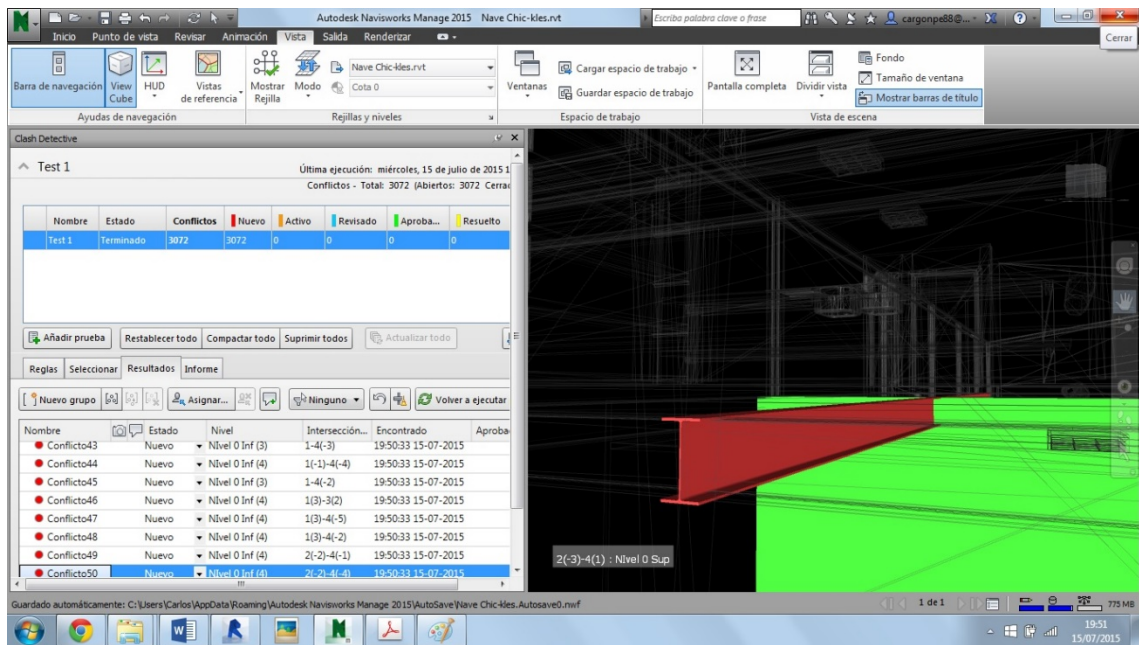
Autodesk Navisworks Manage 2015 Nave Chic-kles.rvt
Escriba palabra clave o frase
cargonpe88@...
Cerrar

Inicio Punto de vista Revisar Animación Vista Salida Renderizar

Barra de navegación View Cube HUD Vistas de referencia Mostrar Rejilla Modo Nave Chic-kles.rvt Cota 0 Ventanas Cargar espacio de trabajo Guardar espacio de trabajo Pantalla completa Dividir vista Fondo Tamaño de ventana Mostrar barras de título

Ayudas de navegación Rejillas y niveles Espacio de trabajo Vista de escena

Clash Detective

Test 1

Última ejecución: miércoles, 15 de julio de 2015 1
Conflictos - Total: 3072 (Abiertos: 3072 Cerrad

| Nombre | Estado | Conflictos | Nuevo | Activo | Revisado | Aproba... | Resuelto |
|---|---|---|---|---|---|---|---|
| Test 1 | Terminado | 3072 | 3072 | 0 | 0 | 0 | 0 |

Añadir prueba Restablecer todo Compactar todo Suprimir todos Actualizar todo

Reglas Seleccionar Resultados Informe

Nuevo grupo Asignar... Ninguno Volver a ejecutar

| Nombre | Estado | Nivel | Intersección... | Encontrado | Aproba |
|---|---|---|---|---|---|
| Conflicto43 | Nuevo | Nivel 0 Inf (3) | 1-4(-3) | 19:50:33 15-07-2015 | |
| Conflicto44 | Nuevo | Nivel 0 Inf (4) | 1(-1)-4(-4) | 19:50:33 15-07-2015 | |
| Conflicto45 | Nuevo | Nivel 0 Inf (3) | 1-4(-2) | 19:50:33 15-07-2015 | |
| Conflicto46 | Nuevo | Nivel 0 Inf (4) | 1(3)-3(2) | 19:50:33 15-07-2015 | |
| Conflicto47 | Nuevo | Nivel 0 Inf (4) | 1(3)-4(-5) | 19:50:33 15-07-2015 | |
| Conflicto48 | Nuevo | Nivel 0 Inf (4) | 1(3)-4(-2) | 19:50:33 15-07-2015 | |
| Conflicto49 | Nuevo | Nivel 0 Inf (4) | 2(-2)-4(-1) | 19:50:33 15-07-2015 | |
| Conflicto50 | Nuevo | Nivel 0 Inf (4) | 2(-2)-4(-4) | 19:50:33 15-07-2015 | |

2(-3)-4(1) : Nivel 0 Sup

Guardado automáticamente: C:\Users\Carlos\AppData\Roaming\Autodesk Navisworks Manage 2015\AutoSave\Nave Chic-kles.Autosave0.nwf
1 de 1
775 MB
19:51
15/07/2015